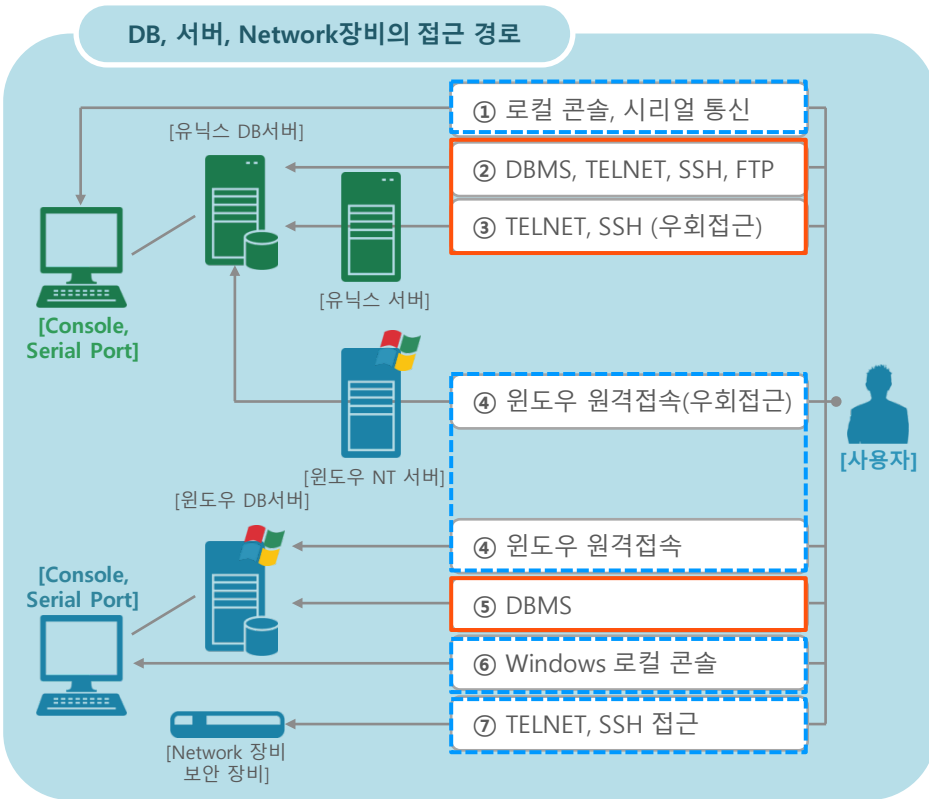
DB, 서버, Network장비의 접근 경로

[유닉스 DB서버]

[Console, Serial Port]

[유닉스 서버]

[윈도우 NT 서버]

[윈도우 DB서버]

[Console, Serial Port]

[Network 장비 보안 장비]

① 로컬 콘솔, 시리얼 통신

② DBMS, TELNET, SSH, FTP

③ TELNET, SSH (우회접근)

④ 윈도우 원격접속(우회접근)

④ 윈도우 원격접속

⑤ DBMS

⑥ Windows 로컬 콘솔

⑦ TELNET, SSH 접근

[사용자]